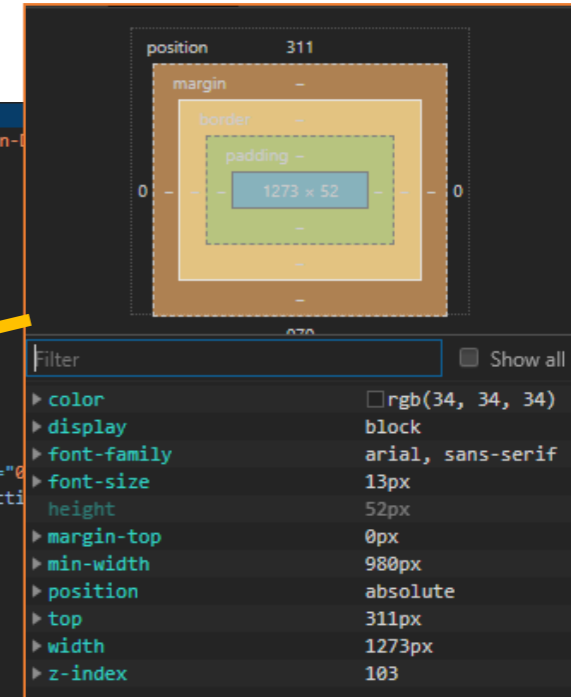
position 311
margin –
border –
padding –
0 – – – 1273 × 52 – – – 0
–
–
–
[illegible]

Filter
Show all

| | |
|---|---|
| color | rgb(34, 34, 34) |
| display | block |
| font-family | arial, sans-serif |
| font-size | 13px |
| height | 52px |
| margin-top | 0px |
| min-width | 980px |
| position | absolute |
| top | 311px |
| width | 1273px |
| z-index | 103 |